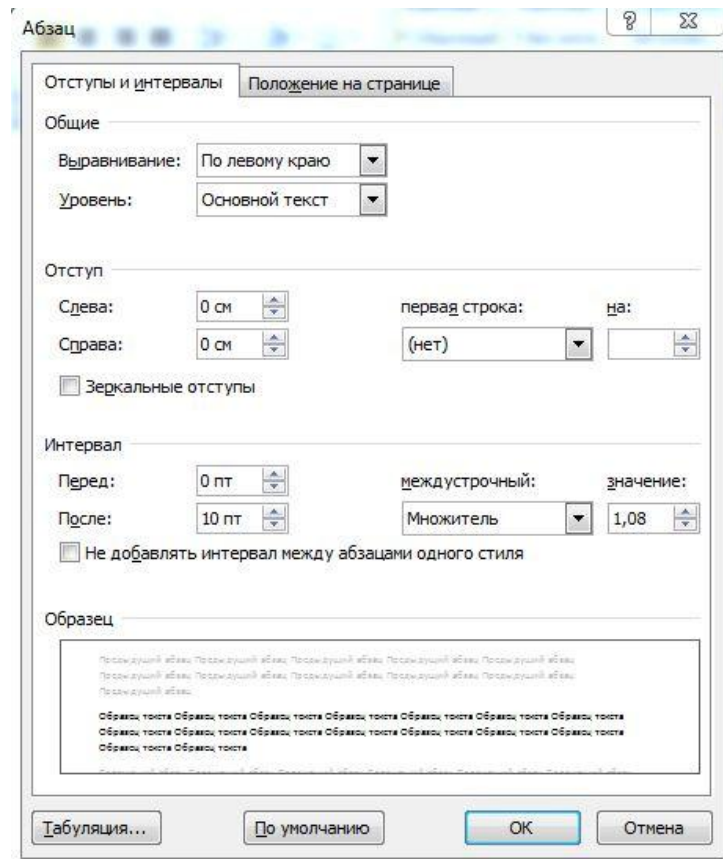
Абзац

?

Отступы и интервалы

Положение на странице

Общие

Выравнивание: По левому краю

Уровень: Основной текст

Отступ

Слева: 0 см

Справа: 0 см

первая строка: на:

(нет)

Зеркальные отступы

Интервал

Перед: 0 пт

После: 10 пт

междустрочный: значение:

Множитель 1,08

Не добавлять интервал между абзацами одного стиля

Образец

Предыдущий абзац Предыдущий абзац Предыдущий абзац Предыдущий абзац Предыдущий абзац Предыдущий абзац Предыдущий абзац Предыдущий абзац Предыдущий абзац Предыдущий абзац Предыдущий абзац

Образец текста Образец текста Образец текста Образец текста Образец текста Образец текста Образец текста Образец текста Образец текста Образец текста Образец текста Образец текста Образец текста Образец текста Образец текста Образец текста

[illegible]

Табуляция...

По умолчанию

ОК

Отмена